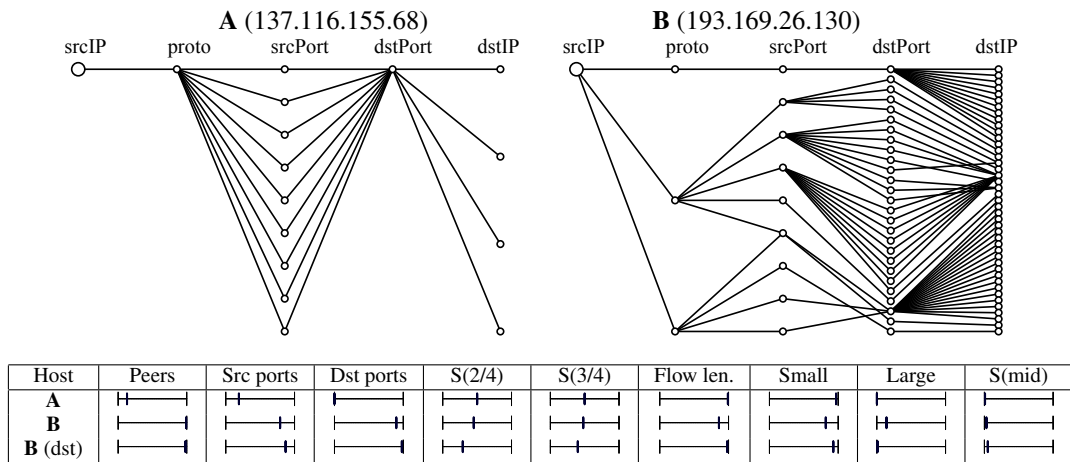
**A** (137.116.155.68)

srcIP proto srcPort dstPort dstIP

**B** (193.169.26.130)

srcIP proto srcPort dstPort dstIP

| Host | Peers | Src ports | Dst ports | S(2/4) | S(3/4) | Flow len. | Small | Large | S(mid) |
|---|---|---|---|---|---|---|---|---|---|
| **A** | | | | | | | | | |
| **B** | | | | | | | | | |
| **B** (dst) | | | | | | | | | |